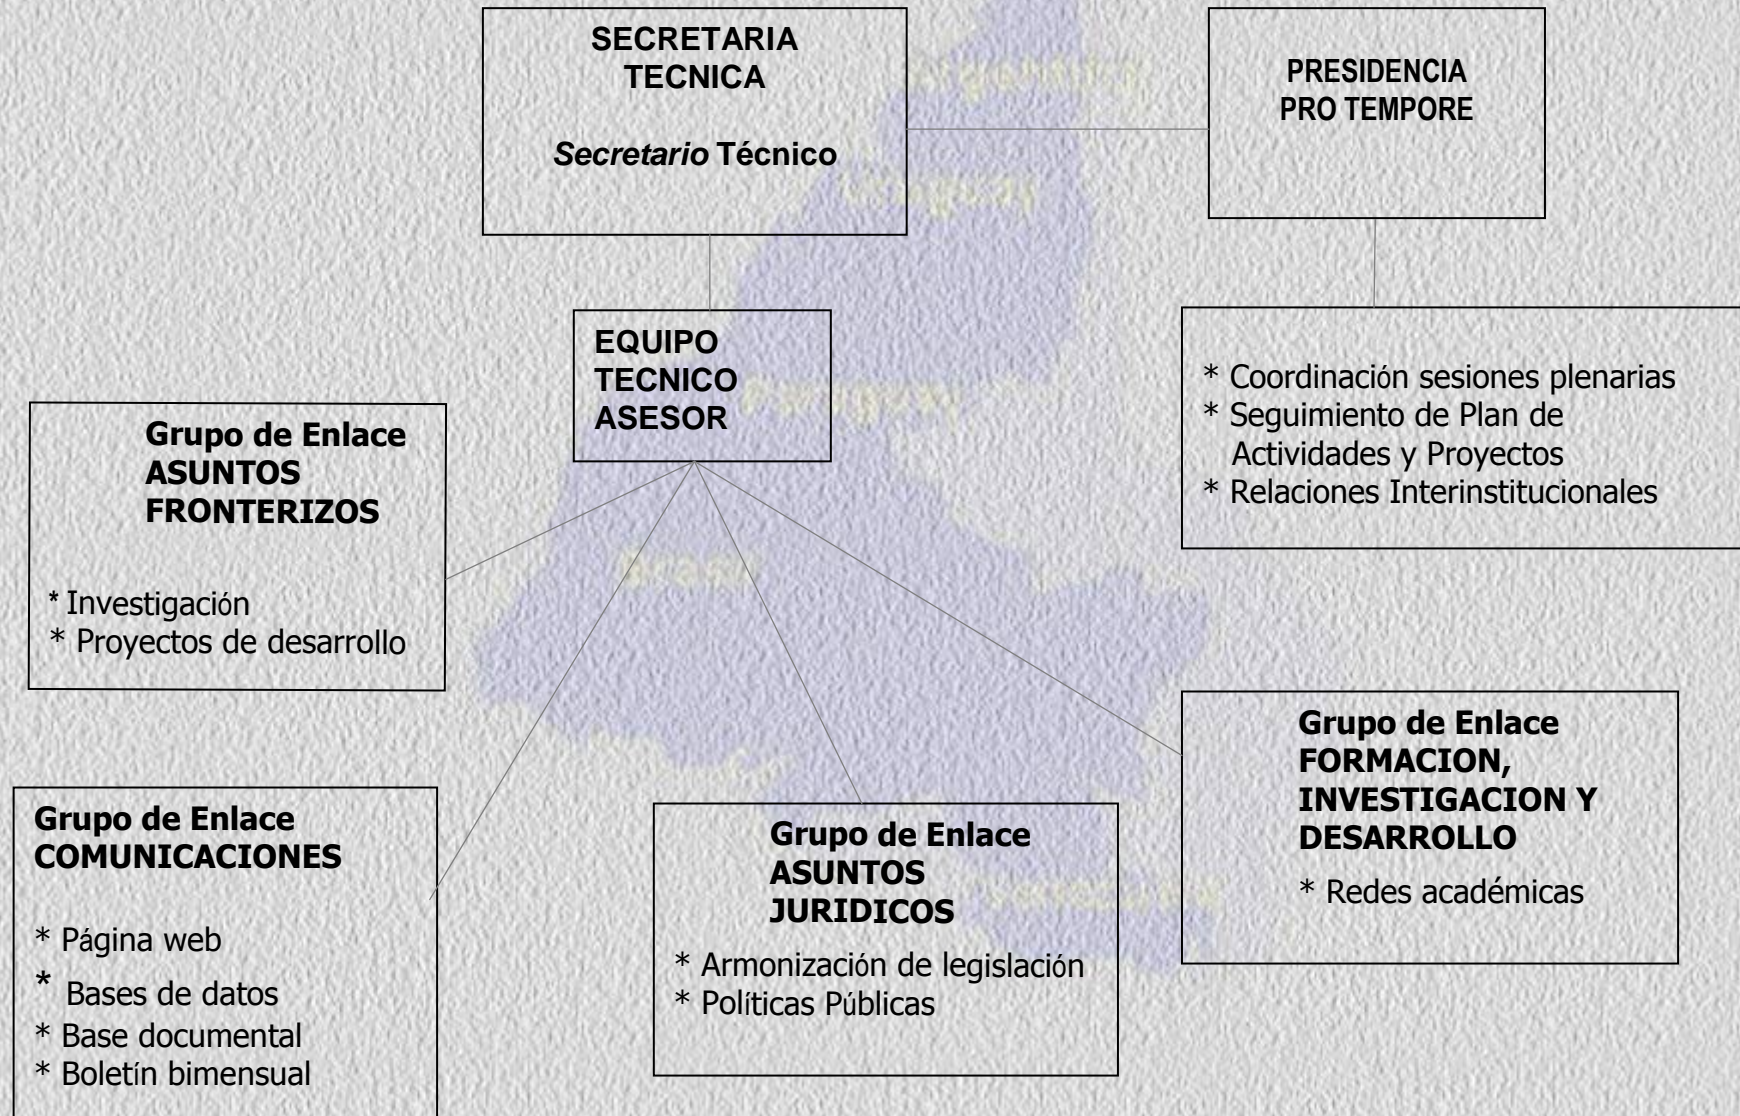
SECRETARIA TECNICA

*Secretario* Técnico

PRESIDENCIA PRO TEMPORE

EQUIPO TECNICO ASESOR

* Coordinación sesiones plenarias
* Seguimiento de Plan de Actividades y Proyectos
* Relaciones Interinstitucionales

Grupo de Enlace ASUNTOS FRONTERIZOS

* Investigación
* Proyectos de desarrollo

Grupo de Enlace FORMACION, INVESTIGACION Y DESARROLLO

* Redes académicas

Grupo de Enlace COMUNICACIONES

* Página web
* Bases de datos
* Base documental
* Boletín bimensual

Grupo de Enlace ASUNTOS JURIDICOS

* Armonización de legislación
* Políticas Públicas